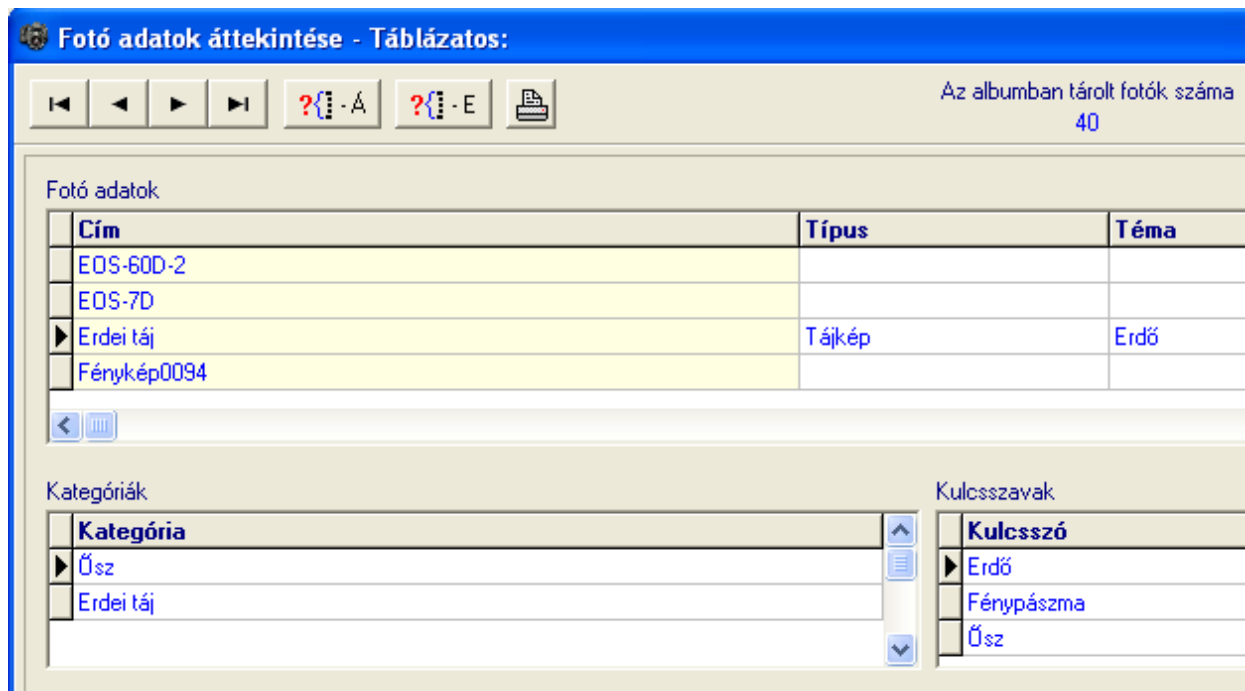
Fotó adatok áttekintése - Táblázatos:

?{ - Á ?{ - E

Az albumban tárolt fotók száma
40

Fotó adatok

| Cím | Típus | Téma |
|---|---|---|
| EOS-60D-2 | | |
| EOS-7D | | |
| Erdei táj | Tájkép | Erdő |
| Fénykép0094 | | |

Kategóriák

| Kategória |
|---|
| Ősz |
| Erdei táj |

Kulcsszavak

| Kulcsszó |
|---|
| Erdő |
| Fénypászma |
| Ősz |